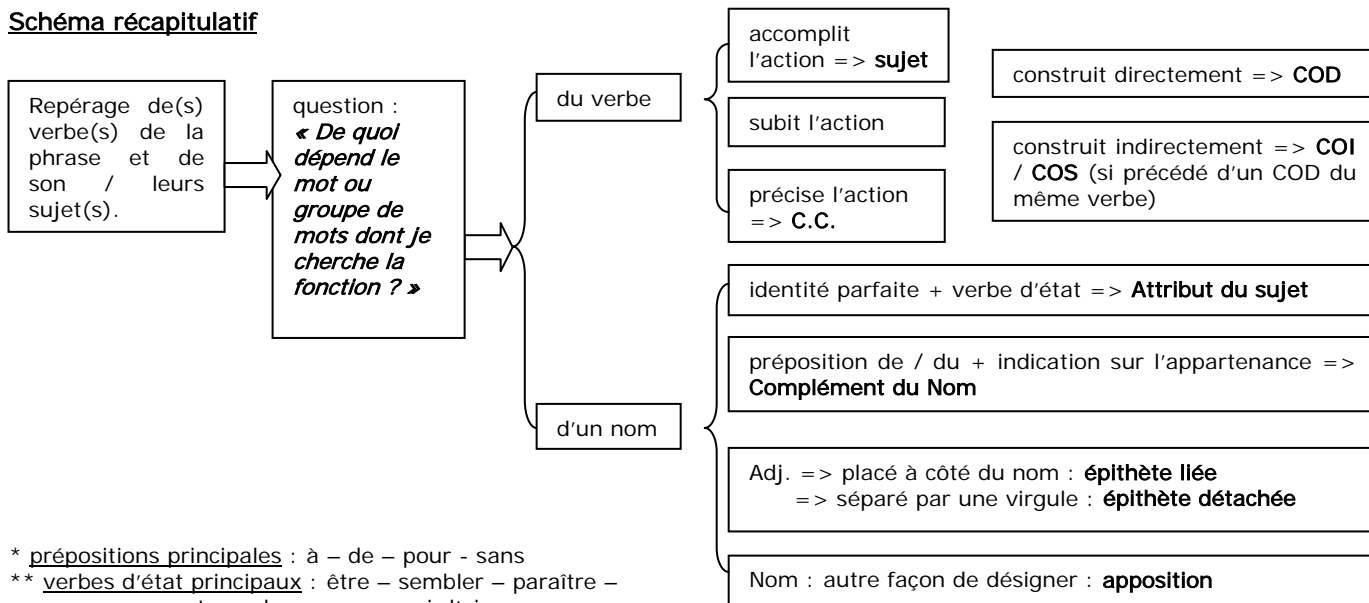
Schéma récapitulatif

Repérage de(s) verbe(s) de la phrase et de son / leurs sujet(s).

question : « De quoi dépend le mot ou groupe de mots dont je cherche la fonction ? »

du verbe

accomplit l'action => sujet

subit l'action

précise l'action => C.C.

construit directement => COD

construit indirectement => COI / COS (si précédé d'un COD du même verbe)

d'un nom

identité parfaite + verbe d'état => Attribut du sujet

préposition de / du + indication sur l'appartenance => Complément du Nom

Adj. => placé à côté du nom : épithète liée
=> séparé par une virgule : épithète détachée

Nom : autre façon de désigner : apposition

* prépositions principales : à – de – pour - sans
** verbes d'état principaux : être – sembler – paraître – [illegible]